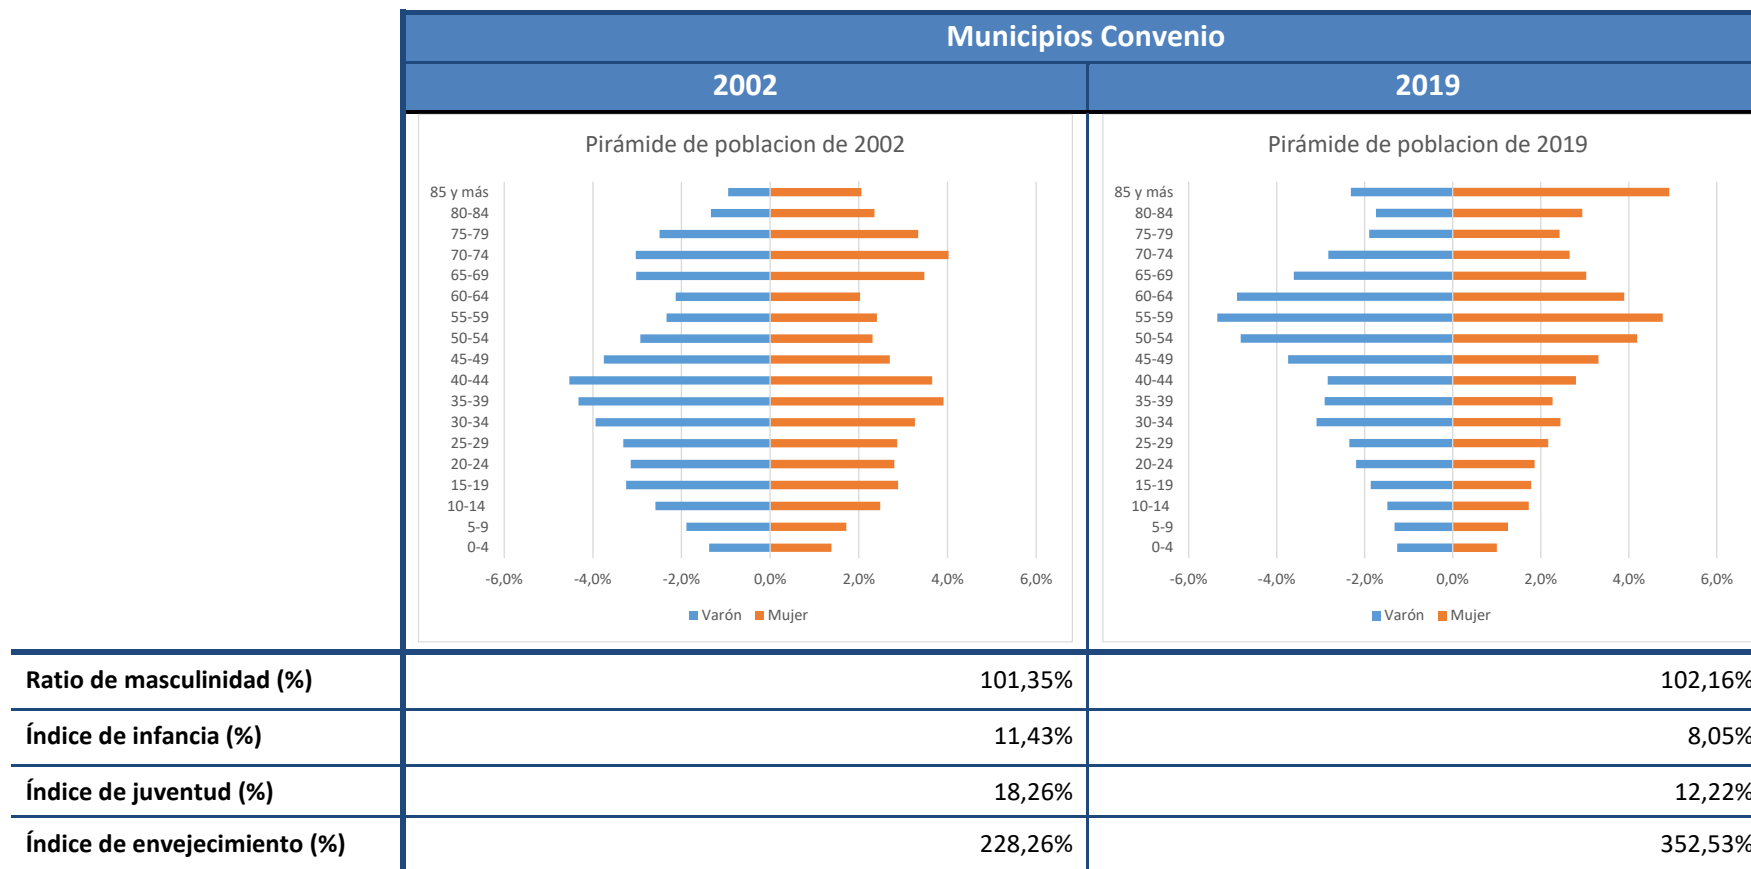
Municipios Convenio

| | 2002 | 2019 |
|---|---|---|
| | Pirámide de poblacion de 2002 | Pirámide de poblacion de 2019 |
| Ratio de masculinidad (%) | 101,35% | 102,16% |
| Índice de infancia (%) | 11,43% | 8,05% |
| Índice de juventud (%) | 18,26% | 12,22% |
| Índice de envejecimiento (%) | 228,26% | 352,53% |

Pirámide de poblacion de 2002
85 y más
80-84
75-79
70-74
65-69
60-64
55-59
50-54
45-49
40-44
35-39
30-34
25-29
20-24
15-19
10-14
5-9
0-4
-6,0% -4,0% -2,0% 0,0% 2,0% 4,0% 6,0%
Varón Mujer

Pirámide de poblacion de 2019
85 y más
80-84
75-79
70-74
65-69
60-64
55-59
50-54
45-49
40-44
35-39
30-34
25-29
20-24
15-19
10-14
5-9
0-4
-6,0% -4,0% -2,0% 0,0% 2,0% 4,0% 6,0%
Varón Mujer